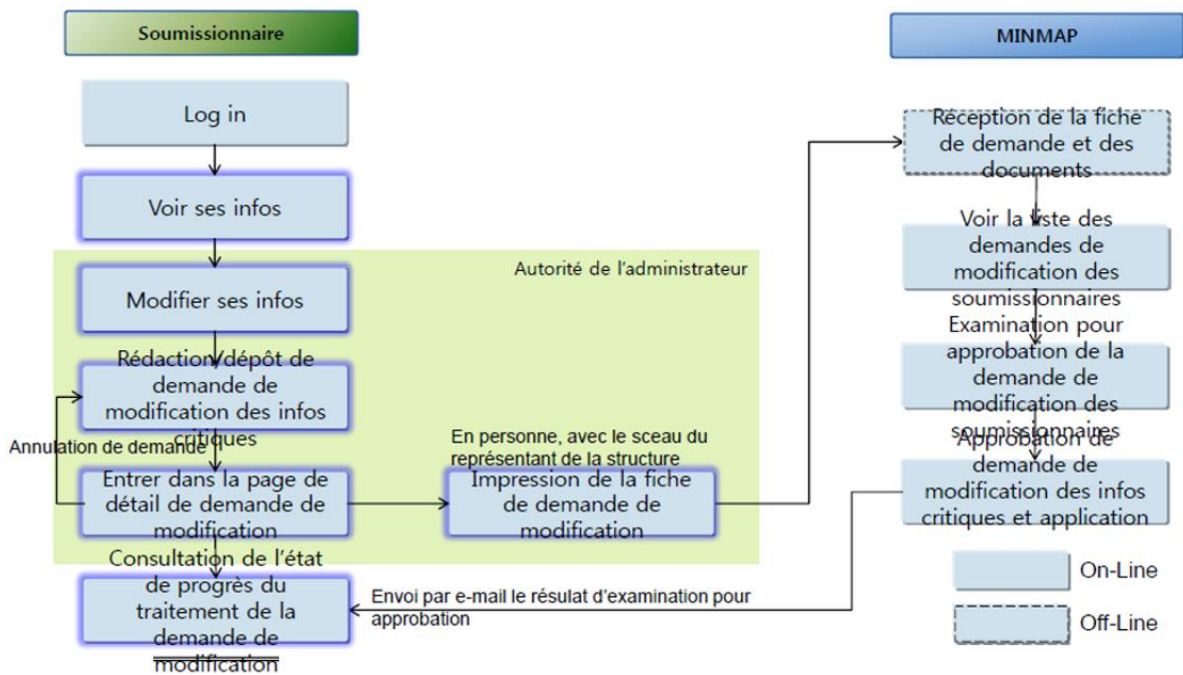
Soumissionnaire

MINMAP

Log in

Voir ses infos

Autorité de l'administrateur

Modifier ses infos

Rédaction/dépôt de demande de modification des infos critiques

Annulation de demande

Entrer dans la page de détail de demande de modification

En personne, avec le sceau du représentant de la structure

Impression de la fiche de demande de modification

Consultation de l'état de progrès du traitement de la demande de modification

Envoi par e-mail le résulat d'examination pour approbation

Réception de la fiche de demande et des documents

Voir la liste des demandes de modification des soumissionnaires

Examination pour approbation de la demande de modification des soumissionnaires

Approbation de demande de modification des infos critiques et application

On-Line

Off-Line